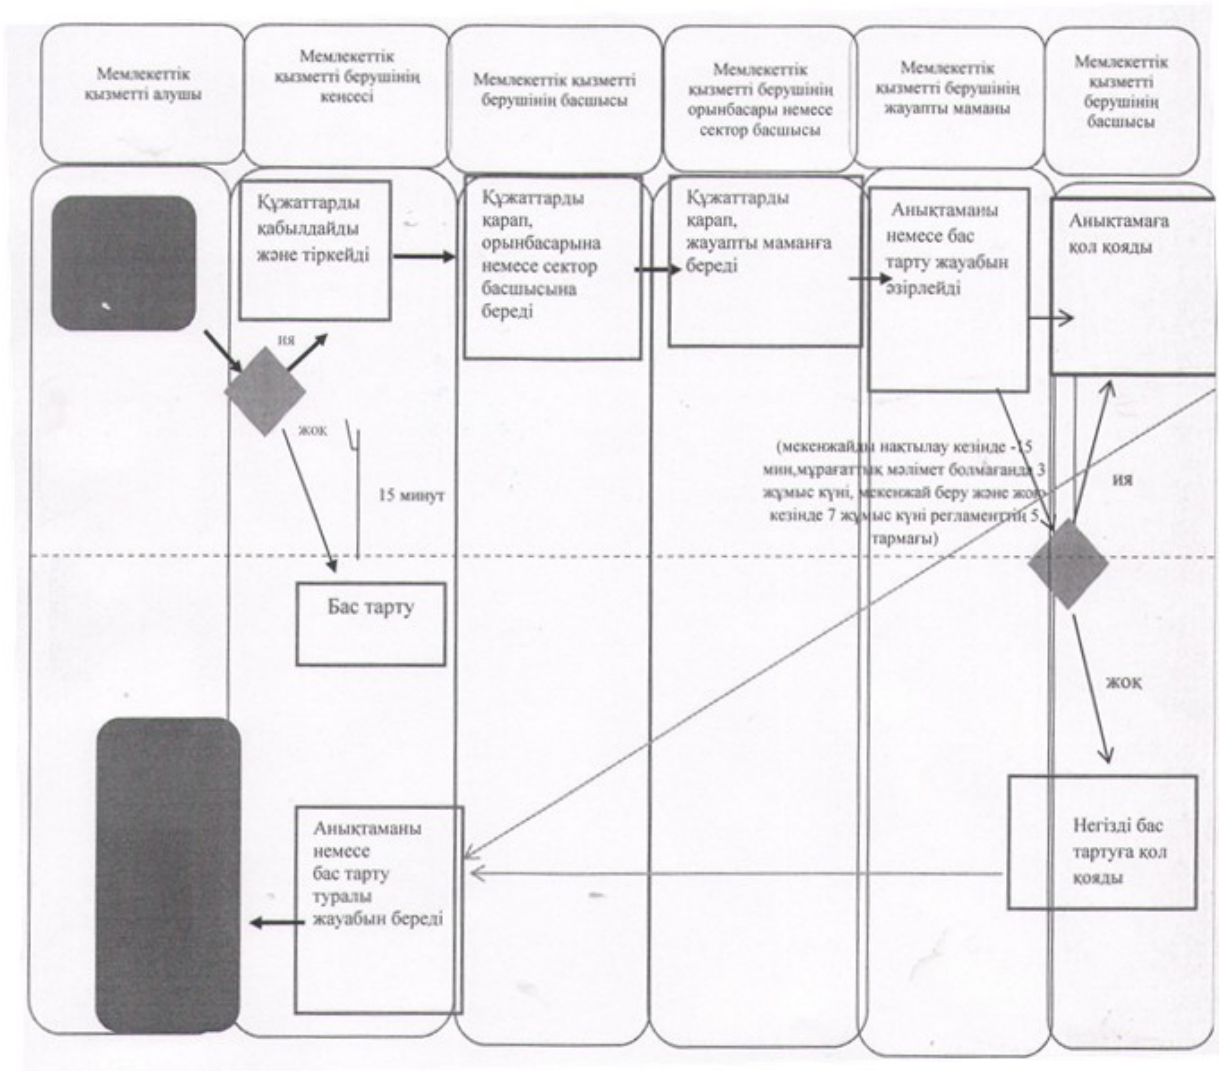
Мемлекеттік қызметті алушы

Мемлекеттік қызметті берушінің кеңсесі

Мемлекеттік қызметті берушінің басшысы

Мемлекеттік қызметті берушінің орынбасары немесе сектор басшысы

Мемлекеттік қызметті берушінің жауапты маманы

Мемлекеттік қызметті берушінің басшысы

Құжаттарды қабылдайды және тіркейді

Құжаттарды карап, орынбасарына немесе сектор басшысына береді

Құжаттарды карап, жауапты маманға береді

Анықтаманы немесе бас тарту жауабын әзірлейді

Анықтамаға қол қояды

иә

жоқ

15 минут

(мекенжайды нақтылау кезінде - 15 мин,мұрағаттық мәлімет болмағанда 3 жұмыс күні, мекенжай беру және жою кезінде 7 жұмыс күні регламенттің 5 тармағы)

иә

Бас тарту

жоқ

Анықтаманы немесе бас тарту туралы жауабын береді

Негізді бас тартуға қол қояды